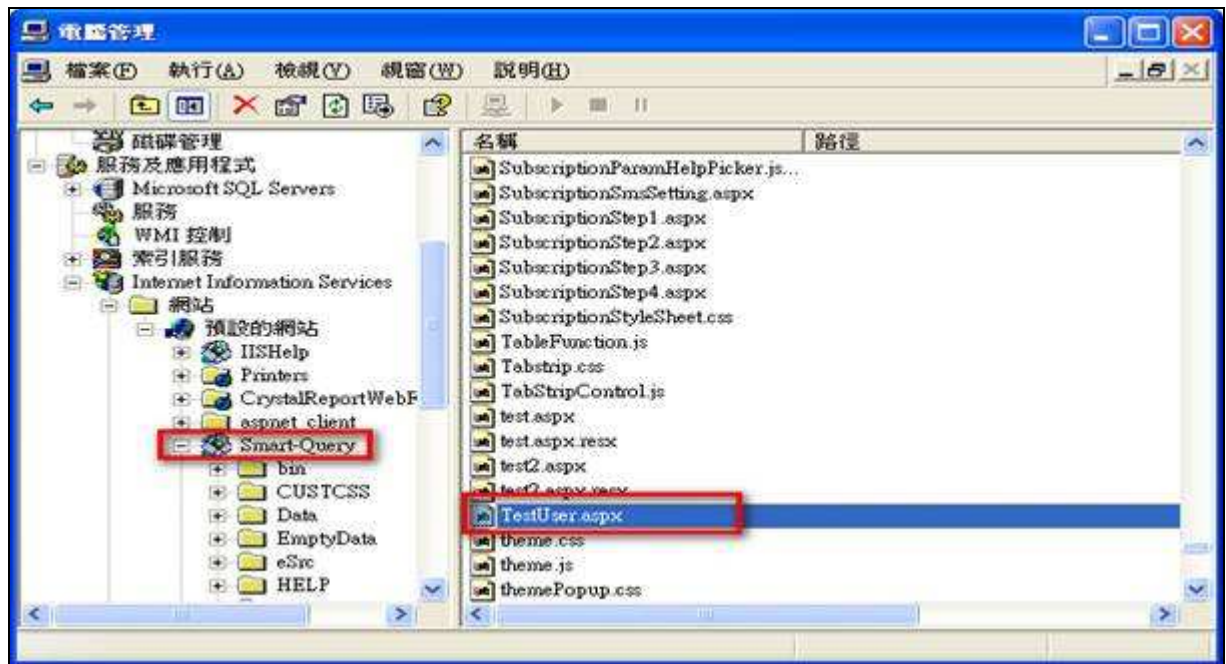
電腦管理

檔案(F) 執行(A) 檢視(V) 視窗(W) 說明(H)

磁碟管理
服務及應用程式
Microsoft SQL Servers
服務
WMI 控制
索引服務
Internet Information Services
網站
預設的網站
IISHelp
Printers
CrystalReportWebF
aspnet_client
Smart-Query
bin
CUSTCSS
Data
EmptyData
eSrc
HELP

| 名稱 | 路徑 |
|---|---|
| SubscriptionParamHelpPicker.js... | |
| SubscriptionSmsSetting.aspx | |
| SubscriptionStep1.aspx | |
| SubscriptionStep2.aspx | |
| SubscriptionStep3.aspx | |
| SubscriptionStep4.aspx | |
| SubscriptionStyleSheet.css | |
| TableFunction.js | |
| Tabstrip.css | |
| TabStripControl.js | |
| test.aspx | |
| test.aspx.resx | |
| test2.aspx | |
| test2.aspx.resx | |
| TestUser.aspx | |
| theme.css | |
| theme.js | |
| themePopup.css | |